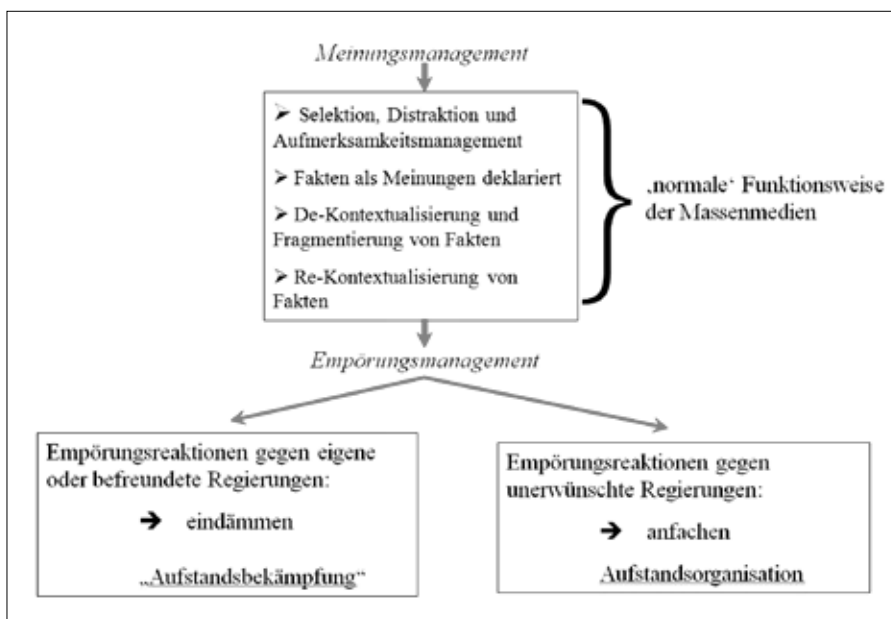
Meinungsmanagement

➢ Selektion, Distraktion und Aufmerksamkeitsmanagement

➢ Fakten als Meinungen deklariert

➢ De-Kontextualisierung und Fragmentierung von Fakten

➢ Re-Kontextualisierung von Fakten

‚normale' Funktionsweise der Massenmedien

Empörungsmanagement

Empörungsreaktionen gegen eigene oder befreundete Regierungen:

➔ eindämmen

„Aufstandsbekämpfung"

Empörungsreaktionen gegen unerwünschte Regierungen:

➔ anfachen

Aufstandsorganisation